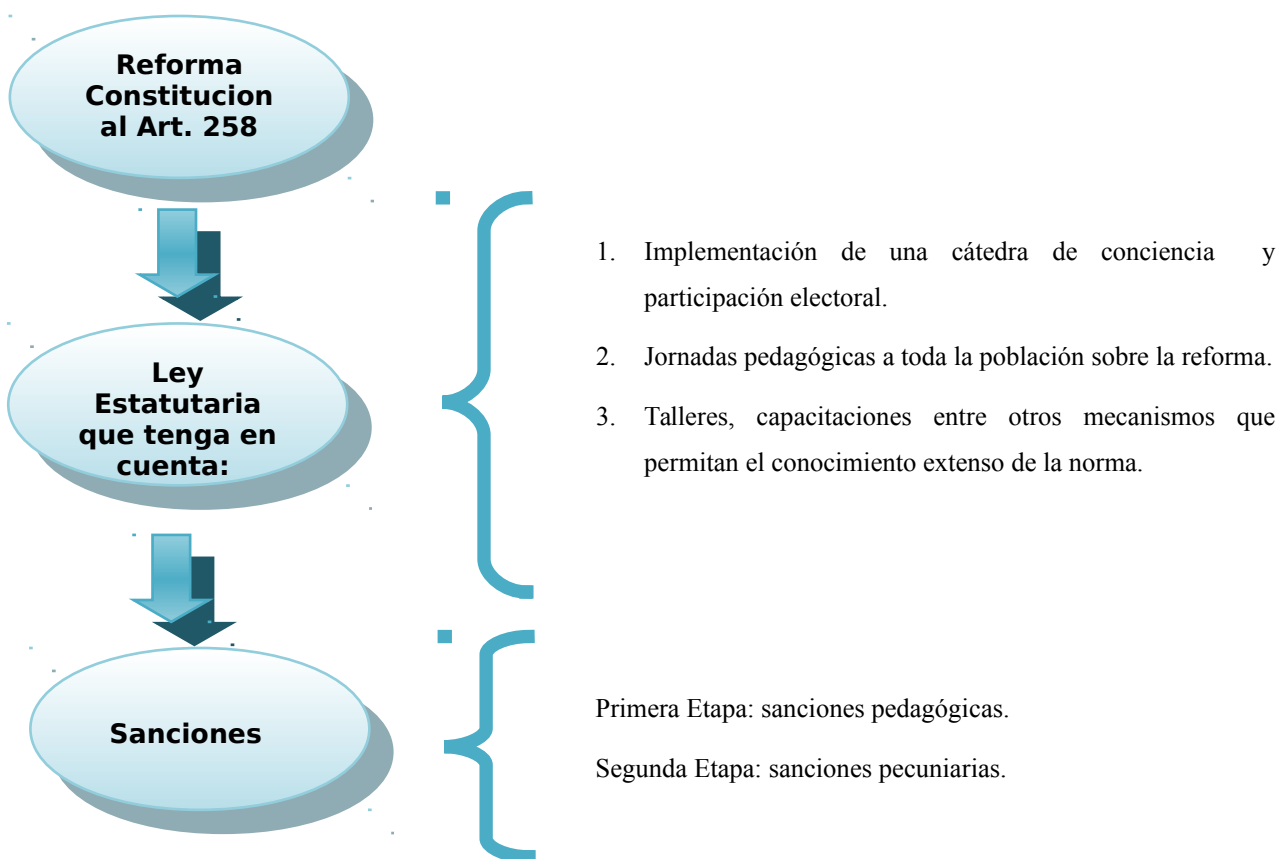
Reforma Constitucion al Art. 258

Ley Estatutaria que tenga en cuenta:

Sanciones

1. Implementación de una cátedra de conciencia y participación electoral.

2. Jornadas pedagógicas a toda la población sobre la reforma.

3. Talleres, capacitaciones entre otros mecanismos que permitan el conocimiento extenso de la norma.

Primera Etapa: sanciones pedagógicas.

Segunda Etapa: sanciones pecuniarias.